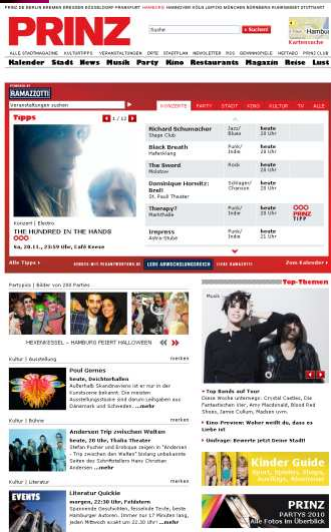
PRINZ

Suche | » Suchen

ALLE STADTMAGAZINE | KULTURTIPPS | VERANSTALTUNGEN | OPTE | STADTPLAN | NEWSLETTER | POS | GEWINNSPIELE | HOTTABO | PRINZ CLUB

Kalender | Stadt | News | Musik | Party | Kino | Restaurants | Magazin | Reise | Lust

RAMAZZOTTI

Veranstaltungen suchen

KONZERTE | PARTY | STADT | KINO | KULTUR | TV | ALLE

Tipps

1 / 12

| | | |
|---|---|---|
| Richard Schumacher Stage Club | Jazz/Blues | heute 20 Uhr |
| Black Breath Hafenklang | Punk/Indie | heute 20 Uhr |
| The Sword Molotow | Rock | heute 21 Uhr |
| Dominique Horwitz: Brell St. Pauli Theater | Schlager/Chanson | heute 20 Uhr |
| Therapy? Markthalle | Punk/Indie | heute 20 Uhr |
| Impress Astra Stube | Punk/Indie | heute 21 Uhr |

Konzert | Electro
THE HUNDRED IN THE HANDS
Sa, 20.11., 23:59 Uhr, Café Keese

Alle Tipps › | LERN VERANTWORTUNG | Zum Kalender ›

Partypics | Bilder von 200 Partys

HEXENKESSEL – HAMBURG FEIERT HALLOWEEN

Top-Themen

Kultur | Ausstellung | merken

Poul Gernes
heute, Deichtorhallen
Außerhalb Skandinaviens ist er nur in der Kunstszene bekannt. Die meisten Ausstellungsräume sind darum umgeben aus Dänemark und Schweden. ...mehr

Kultur | Bühne | merken

Anderson Trip zwischen Welten
heute, 20 Uhr, Thalia Theater
Stefan Fischer und Erstauge zeigen in "Anderson - Trip zwischen den Welten" bislang unbekannte Seiten des Schriftstellers Hans Christian Andersen. ...mehr

» Top Bands auf Tour
Diese Woche unterwegs: Crystal Castles, Die Fantastischen Vier, Amy Macdonald, Blood Red Shoes, Jamie Cullum, Madsen uvm.
» Kino-Preview: Woher weißt du, dass es Liebe ist
» Umfrage: Bewerte jetzt Deine Stadt!

Kultur | Literatur | merken

EVENTS
Literatur Quickie
morgen, 22:30 Uhr, Fabrikarm
Spannende Geschichten, fesselnde Texte, beste Hamburger Autoren. Immer nur 17 Minuten lang, jeden Mittwoch exakt um 22.30 Uhr! ...mehr

Kinder Guide

PRINZ
PARTYS 2010
Alle Fotos im Überblick